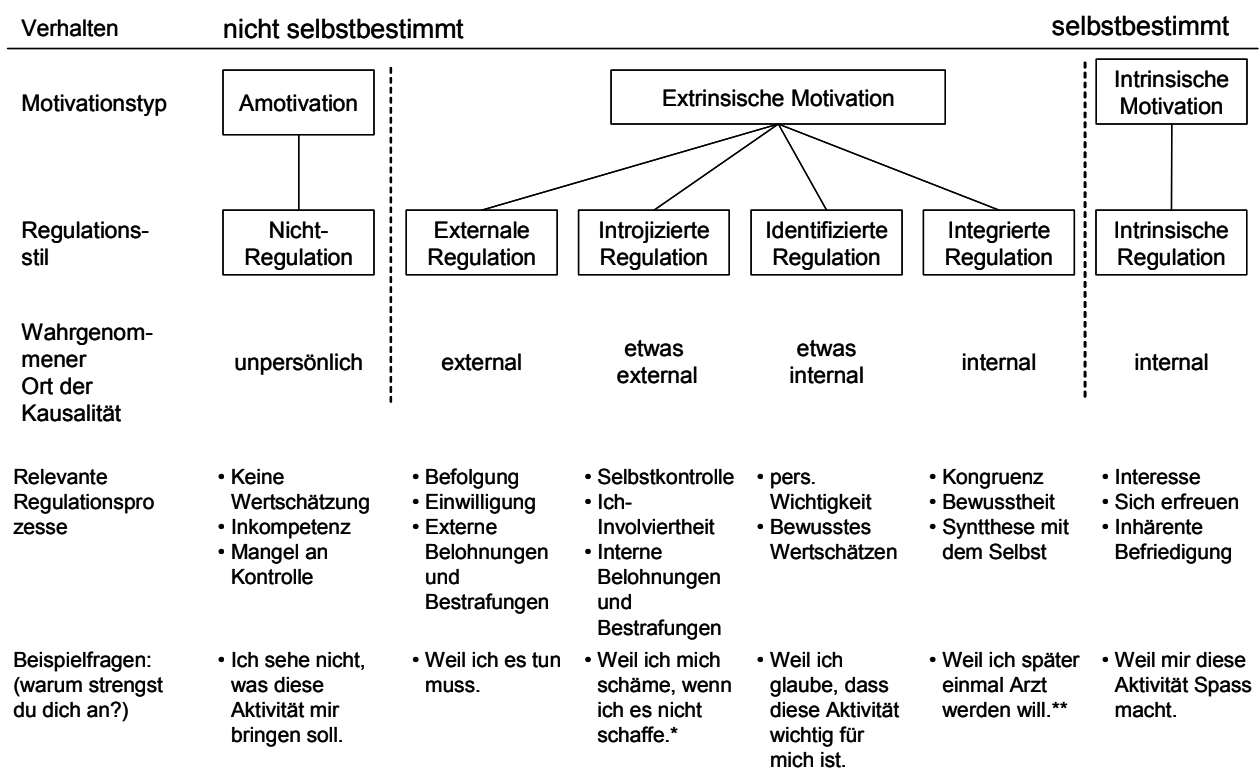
| Verhalten | nicht selbstbestimmt | | | | | selbstbestimmt |
|---|---|---|---|---|---|---|
| Motivationstyp | Amotivation | Extrinsische Motivation | | | | Intrinsische Motivation |
| Regulationsstil | Nicht-Regulation | Externale Regulation | Introjizierte Regulation | Identifizierte Regulation | Integrierte Regulation | Intrinsische Regulation |
| Wahrgenommener Ort der Kausalität | unpersönlich | external | etwas external | etwas internal | internal | internal |
| Relevante Regulationsprozesse | • Keine Wertschätzung • Inkompetenz • Mangel an Kontrolle | • Befolgung • Einwilligung • Externe Belohnungen und Bestrafungen | • Selbstkontrolle • Ich-Involviertheit • Interne Belohnungen und Bestrafungen | • pers. Wichtigkeit • Bewusstes Wertschätzen | • Kongruenz • Bewusstheit • Synthese mit dem Selbst | • Interesse • Sich erfreuen • Inhärente Befriedigung |
| Beispielfragen: (warum strengst du dich an?) | • Ich sehe nicht, was diese Aktivität mir bringen soll. | • Weil ich es tun muss. | • Weil ich mich schäme, wenn ich es nicht schaffe.* | • Weil ich glaube, dass diese Aktivität wichtig für mich ist. | • Weil ich später einmal Arzt werden will.** | • Weil mir diese Aktivität Spass macht. |